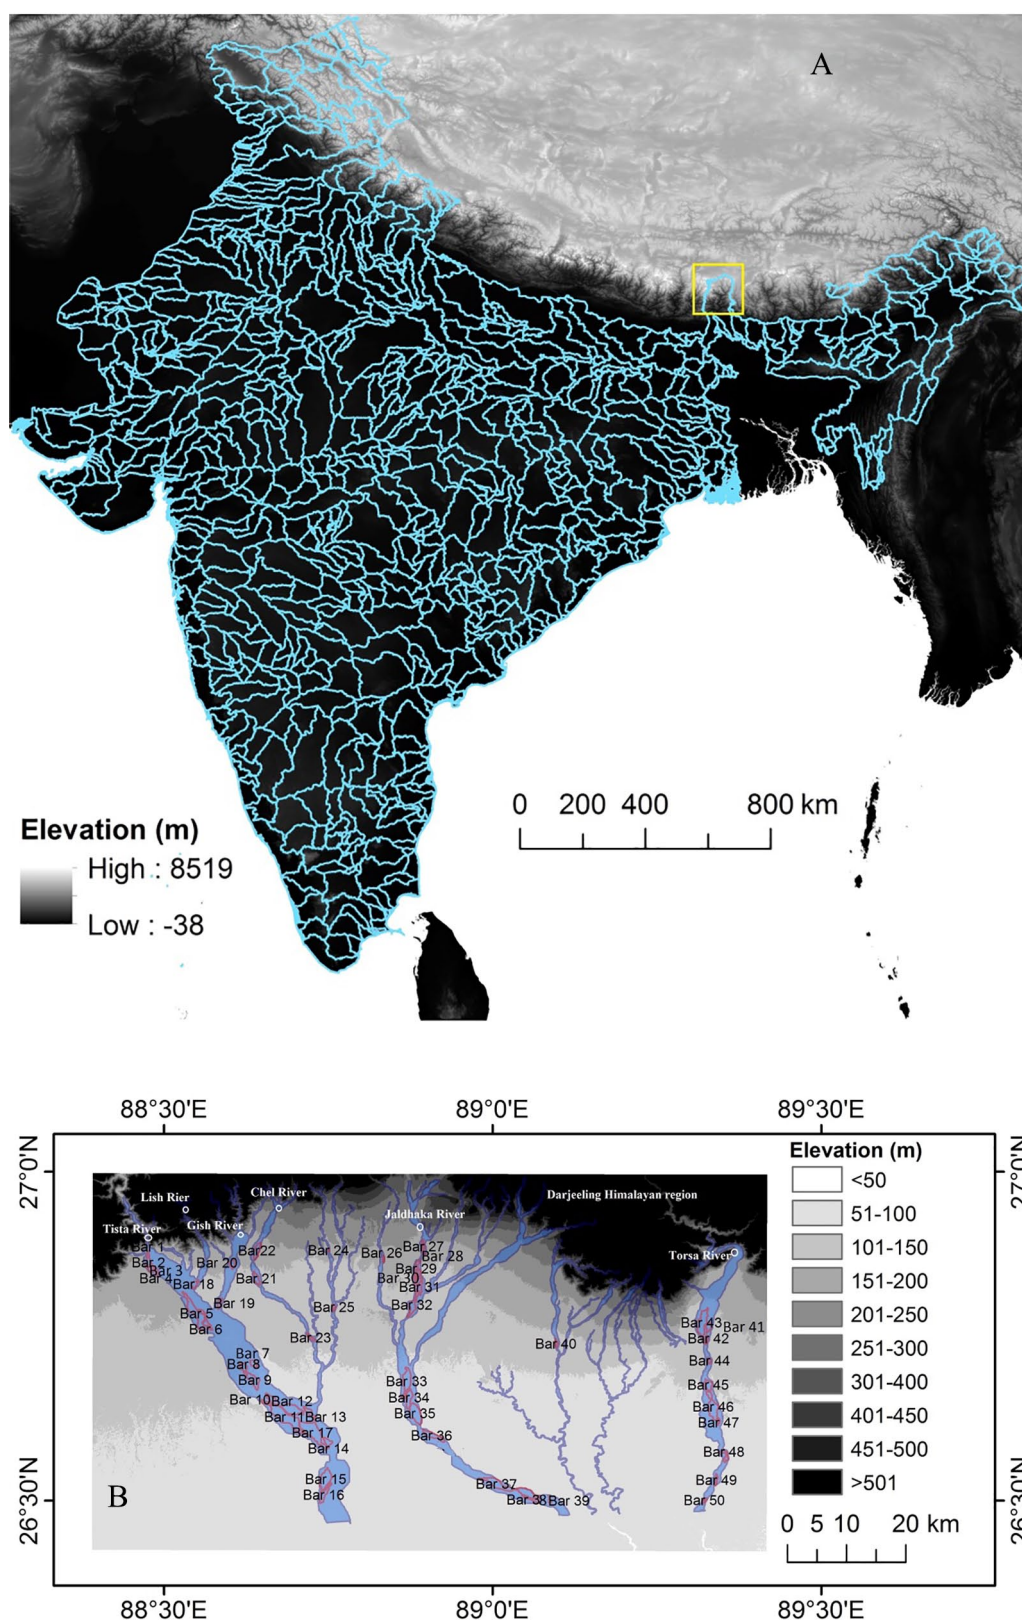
A

Elevation (m)
High : 8519
Low : -38

0 200 400 800 km

88°30'E 89°0'E 89°30'E

27°0'N
26°30'N

Lish Rier
Chel River
Tista River
Gish River
Jaldhaka River
Darjeeling Himalayan region
Torsa River

Bar
Bar 2
Bar 3
Bar 4
Bar 18
Bar 20
Bar 22
Bar 21
Bar 24
Bar 26
Bar 27
Bar 28
Bar 29
Bar 30
Bar 31
Bar 32
Bar 19
Bar 5
Bar 6
Bar 25
Bar 23
Bar 7
Bar 8
Bar 9
Bar 10
Bar 12
Bar 11
Bar 13
Bar 17
Bar 14
Bar 15
Bar 16
Bar 33
Bar 34
Bar 35
Bar 36
Bar 37
Bar 38
Bar 39
Bar 40
Bar 43
Bar 41
Bar 42
Bar 44
Bar 45
Bar 46
Bar 47
Bar 48
Bar 49
Bar 50

B

Elevation (m)
<50
51-100
101-150
151-200
201-250
251-300
301-400
401-450
451-500
>501

0 5 10 20 km

88°30'E 89°0'E 89°30'E

27°0'N
26°30'N